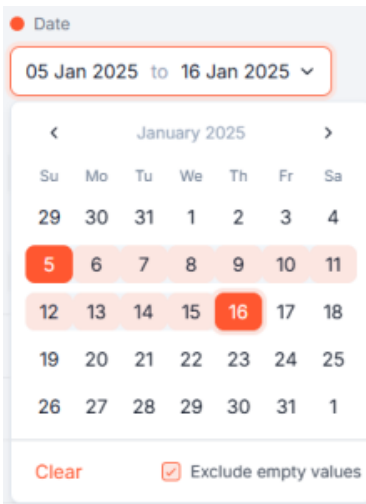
Date

05 Jan 2025 to 16 Jan 2025

‹ January 2025 ›

| Su | Mo | Tu | We | Th | Fr | Sa |
|---|---|---|---|---|---|---|
| 29 | 30 | 31 | 1 | 2 | 3 | 4 |
| 5 | 6 | 7 | 8 | 9 | 10 | 11 |
| 12 | 13 | 14 | 15 | 16 | 17 | 18 |
| 19 | 20 | 21 | 22 | 23 | 24 | 25 |
| 26 | 27 | 28 | 29 | 30 | 31 | 1 |

Clear

Exclude empty values